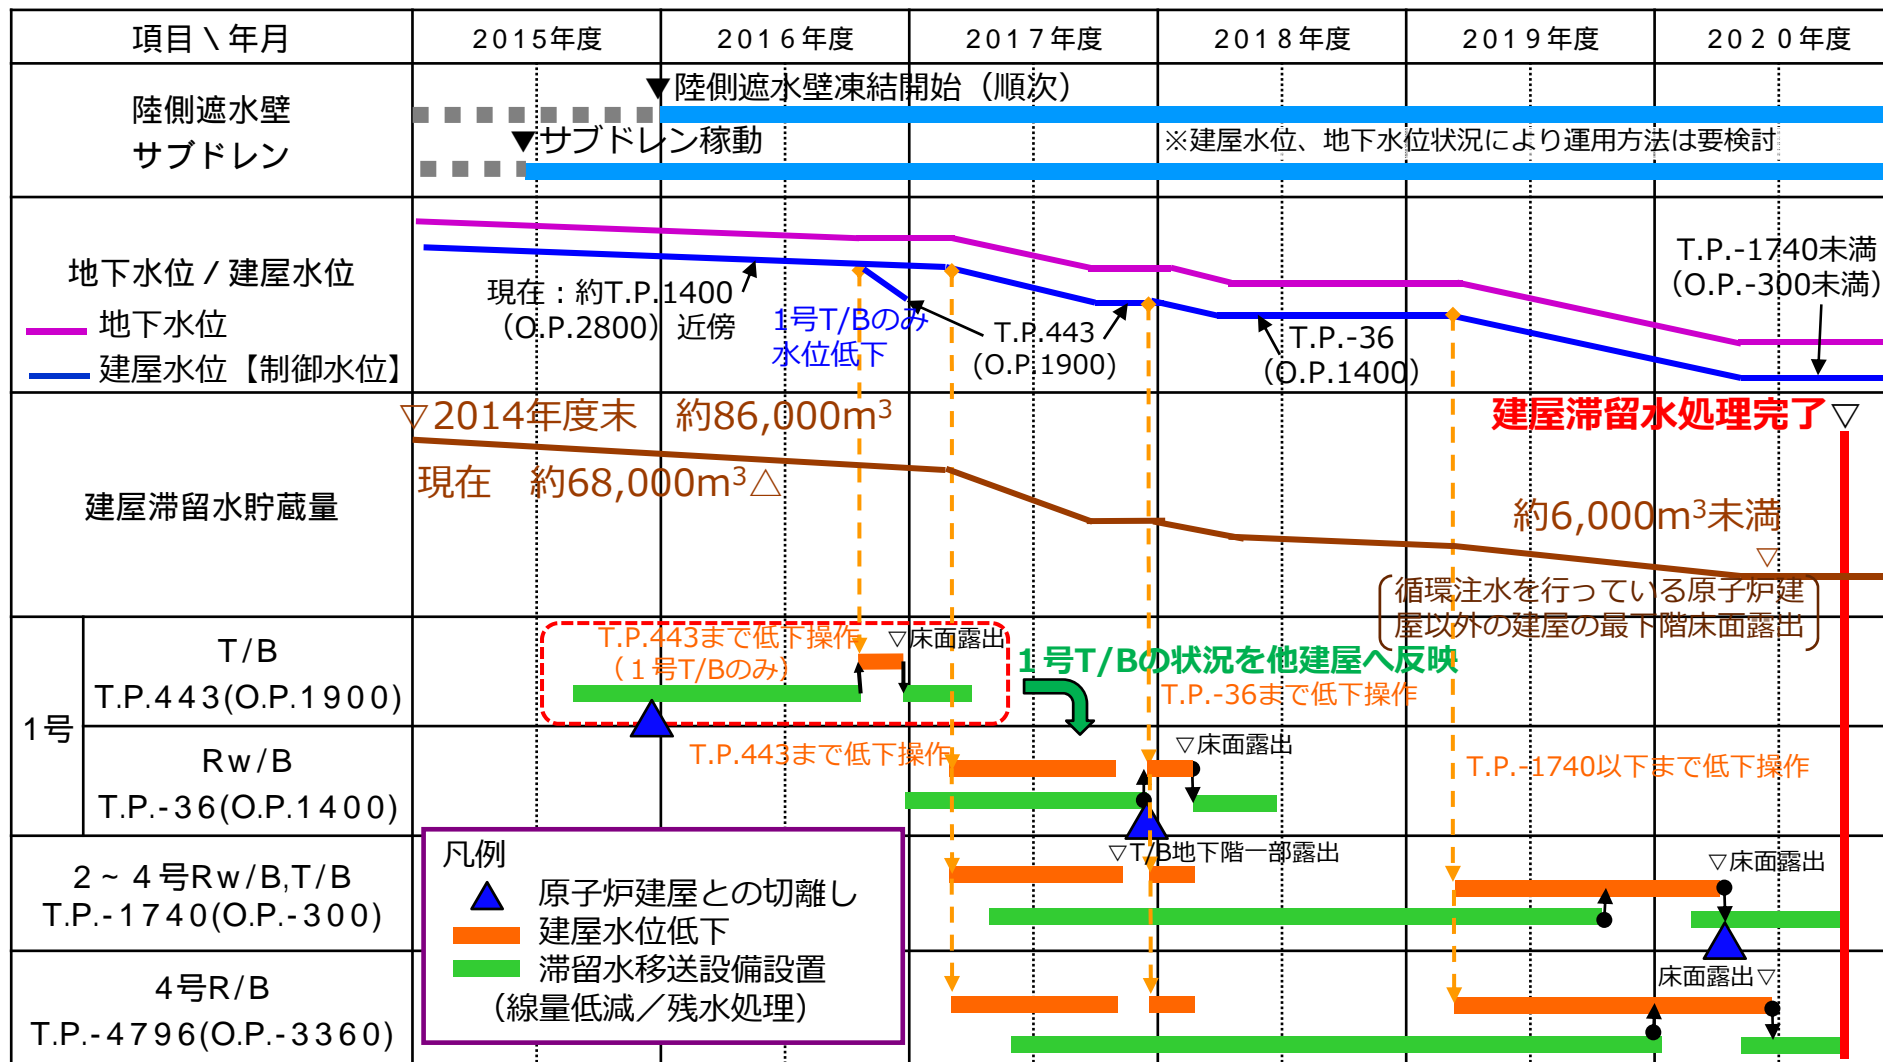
| 項目＼年月 | 2015年度 | 2016年度 | 2017年度 | 2018年度 | 2019年度 | 2020年度 |
|---|---|---|---|---|---|---|

陸側遮水壁
サブドレン

▼陸側遮水壁凍結開始（順次）
▼サブドレン稼動
※建屋水位、地下水位状況により運用方法は要検討

地下水位／建屋水位
地下水位
建屋水位【制御水位】

現在：約T.P.1400（O.P.2800）近傍
1号T/Bのみ水位低下
T.P.443（O.P.1900）
T.P.-36（O.P.1400）
T.P.-1740未満（O.P.-300未満）

建屋滞留水貯蔵量

▽2014年度末　約86,000m$^3$
現在　約68,000m$^3$△
建屋滞留水処理完了▽
約6,000m$^3$未満
▽
（循環注水を行っている原子炉建屋以外の建屋の最下階床面露出）

1号
T/B T.P.443(O.P.1900)
Rw/B T.P.-36(O.P.1400)

T.P.443まで低下操作（1号T/Bのみ）
▽床面露出
1号T/Bの状況を他建屋へ反映
T.P.-36まで低下操作
T.P.443まで低下操作
▽床面露出
T.P.-1740以下まで低下操作

2～4号Rw/B,T/B T.P.-1740(O.P.-300)
▽T/B地下階一部露出
▽床面露出

4号R/B T.P.-4796(O.P.-3360)
床面露出▽

凡例
原子炉建屋との切離し
建屋水位低下
滞留水移送設備設置（線量低減／残水処理）